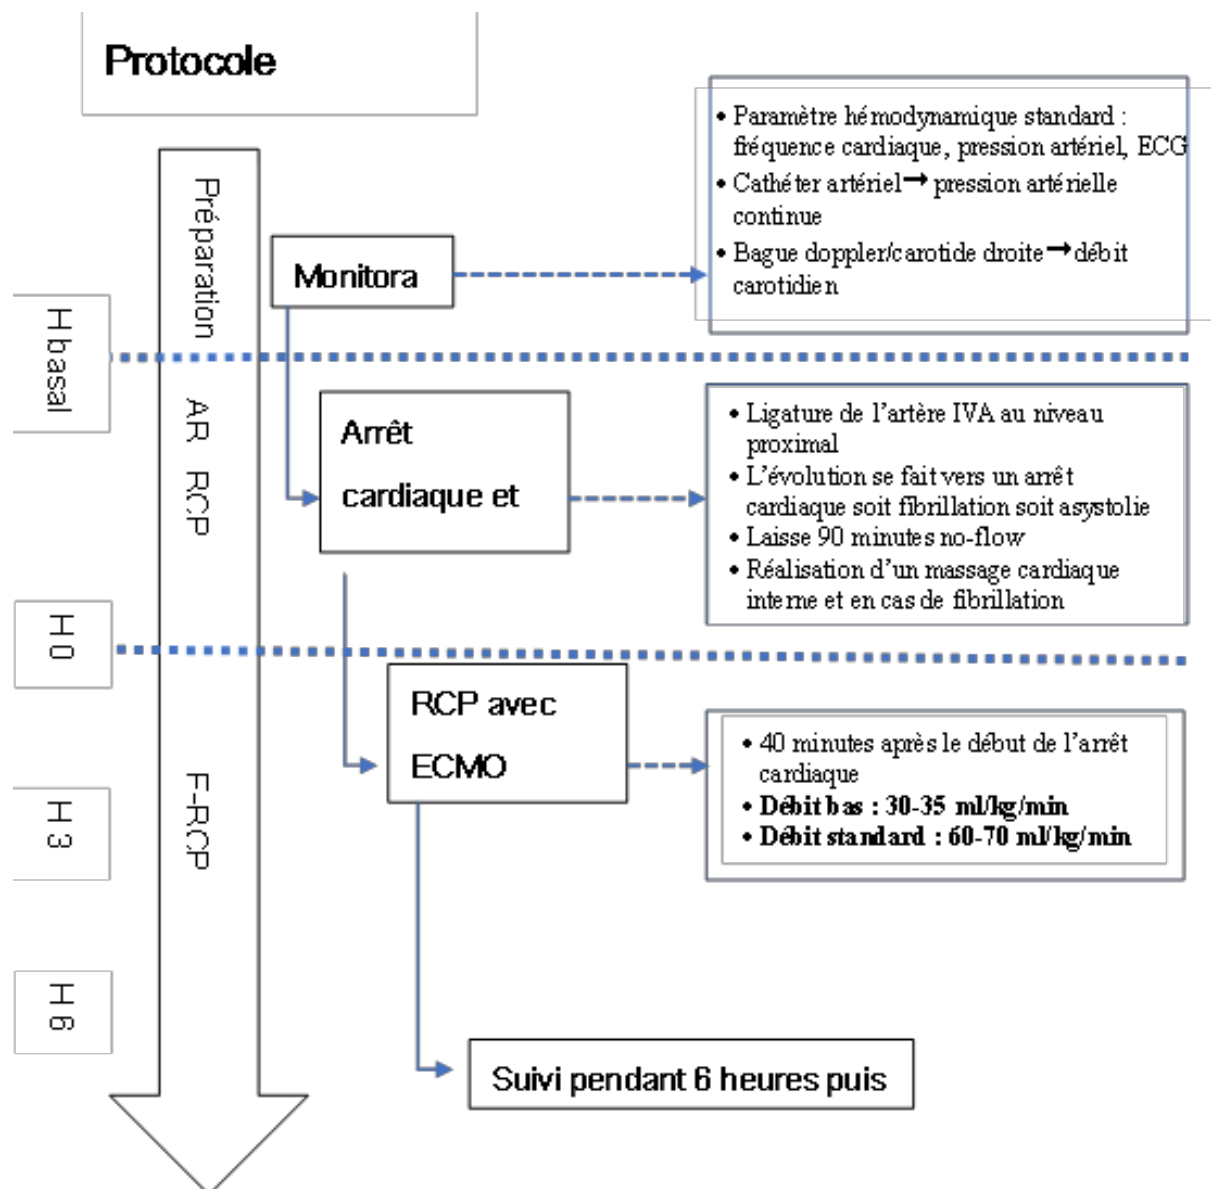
Protocole

Préparation

H basal

AR RCP

H 0

F-RCP

H 3

H 6

Monitora

• Paramètre hémodynamique standard : fréquence cardiaque, pression artériel, ECG
• Cathéter artériel → pression artérielle continue
• Bague doppler/carotide droite → débit carotidien

Arrêt cardiaque et

• Ligature de l'artère IVA au niveau proximal
• L'évolution se fait vers un arrêt cardiaque soit fibrillation soit asystolie
• Laisse 90 minutes no-flow
• Réalisation d'un massage cardiaque interne et en cas de fibrillation

RCP avec ECMO

• 40 minutes après le début de l'arrêt cardiaque
• **Débit bas : 30-35 ml/kg/min**
• **Débit standard : 60-70 ml/kg/min**

Suivi pendant 6 heures puis